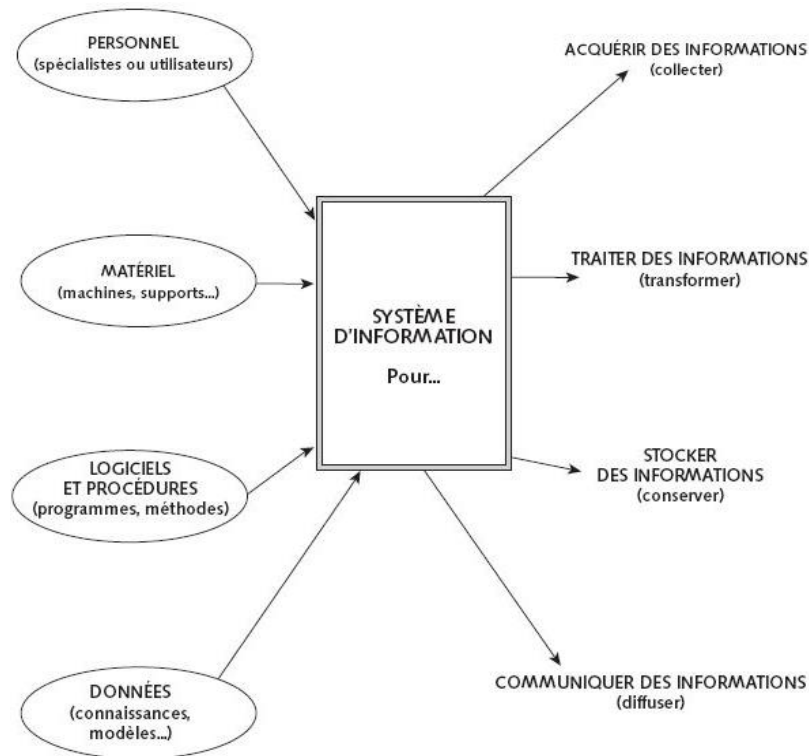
PERSONNEL
(spécialistes ou utilisateurs)

MATÉRIEL
(machines, supports...)

LOGICIELS
ET PROCÉDURES
(programmes, méthodes)

DONNÉES
(connaissances, modèles...)

SYSTÈME
D'INFORMATION

Pour...

ACQUÉRIR DES INFORMATIONS
(collecter)

TRAITER DES INFORMATIONS
(transformer)

STOCKER
DES INFORMATIONS
(conserver)

COMMUNIQUER DES INFORMATIONS
(diffuser)